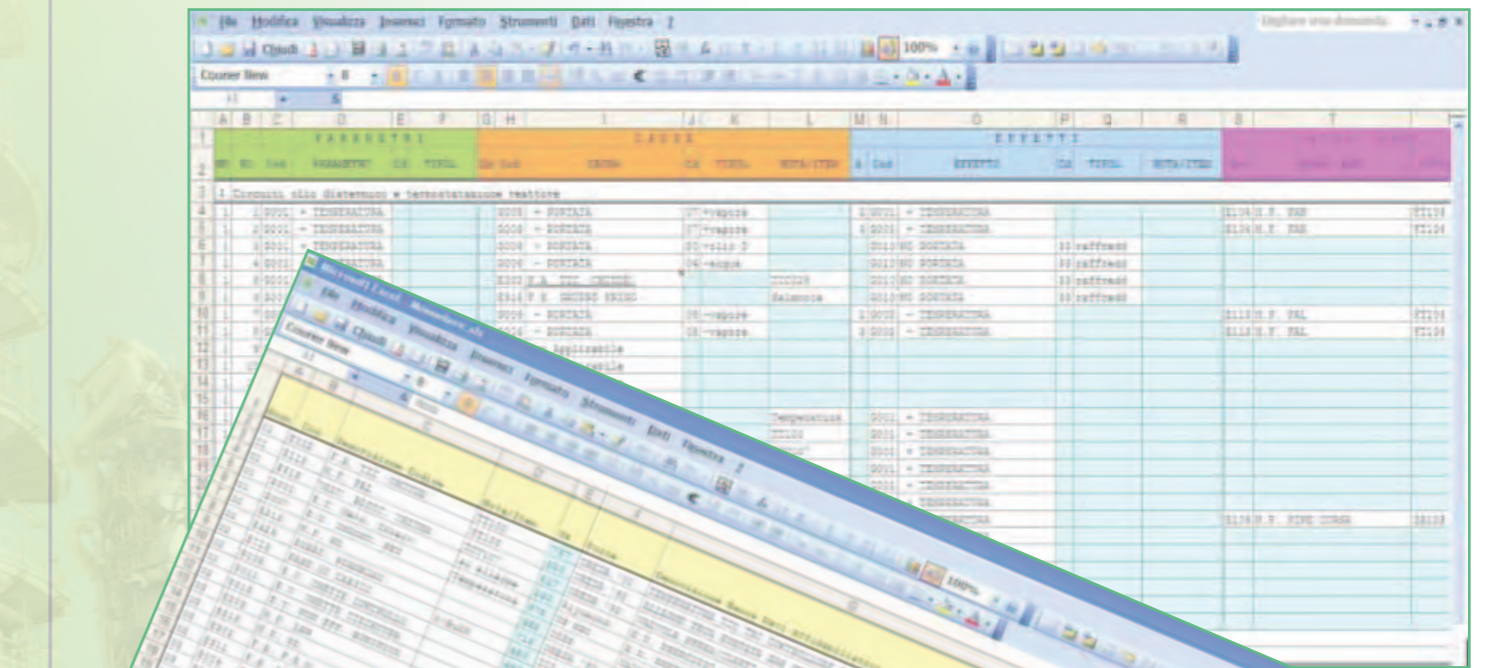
File Modifica Visualizza Inserisci Formato Strumenti Dati Finestra ?

Digitare una domanda

Chiudi

100%

Courier New 8

A1

PARAMETRI

CAUSE

EFFETTI

1 Circuiti olio diatermico e termostatazione reattore

TEMPERATURA

PORTATA

vapore

acqua

raffredd

Temperatura

Microsoft Excel

File Modifica Visualizza Inserisci Formato Strumenti Dati Finestra ?

Chiudi

Courier New

100%